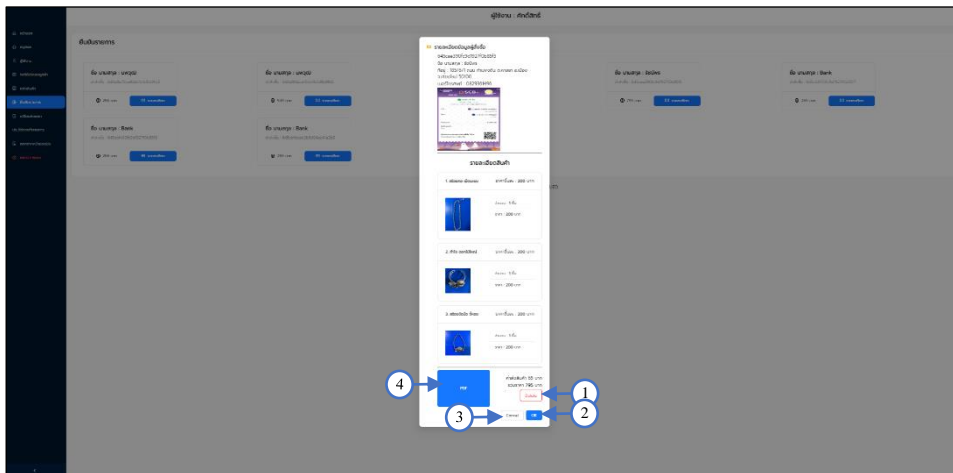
ผู้ใช้งาน : ศักดิ์สิทธิ์

ยืนยันรายการ

ชื่อ นามสกุล : นพฤณ

ชื่อ นามสกุล : นพฤณ

ชื่อ นามสกุล : Bank

ชื่อ นามสกุล : Bank

ชื่อ นามสกุล : Bank

ชื่อ นามสกุล : Bank

รายละเอียดข้อมูลผู้สั่งซื้อ

รายละเอียดสินค้า

1.

ราคาชิ้นละ : 200 บาท

จำนวน : 1 ชิ้น

ราคา : 200 บาท

2.

ราคาชิ้นละ : 200 บาท

จำนวน : 1 ชิ้น

ราคา : 200 บาท

3.

ราคาชิ้นละ : 200 บาท

จำนวน : 1 ชิ้น

ราคา : 200 บาท

PDF

ค่าส่งสินค้า 35 บาท
รวมราคา 795 บาท

Cancel

OK

1

2

3

4